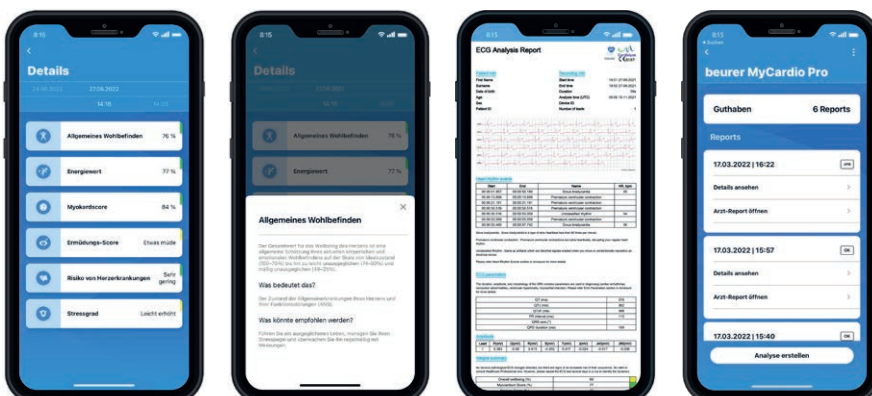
8:15

Details

24.06.2022 27.09.2022

14:18

Allgemeines Wohlbefinden 76 %

Energiewert 77 %

Myokardscore 84 %

Ermüdungs-Score Etwas müde

Risiko von Herzerkrankungen Sehr gering

Stressgrad Leicht erhöht

8:15

Details

Allgemeines Wohlbefinden 76 %

Energiewert 77 %

Allgemeines Wohlbefinden

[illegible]

Was bedeutet das?

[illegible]

Was könnte empfohlen werden?

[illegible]

ECG Analysis Report

Patient Info

Recording Info

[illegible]

ECG parameters

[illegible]

8:15

beurer MyCardio Pro

Guthaben 6 Reports

Reports

17.03.2022 | 16:22

Details ansehen

Arzt-Report öffnen

17.03.2022 | 15:57

OK

Details ansehen

Arzt-Report öffnen

17.03.2022 | 15:40

OK

Analyse erstellen